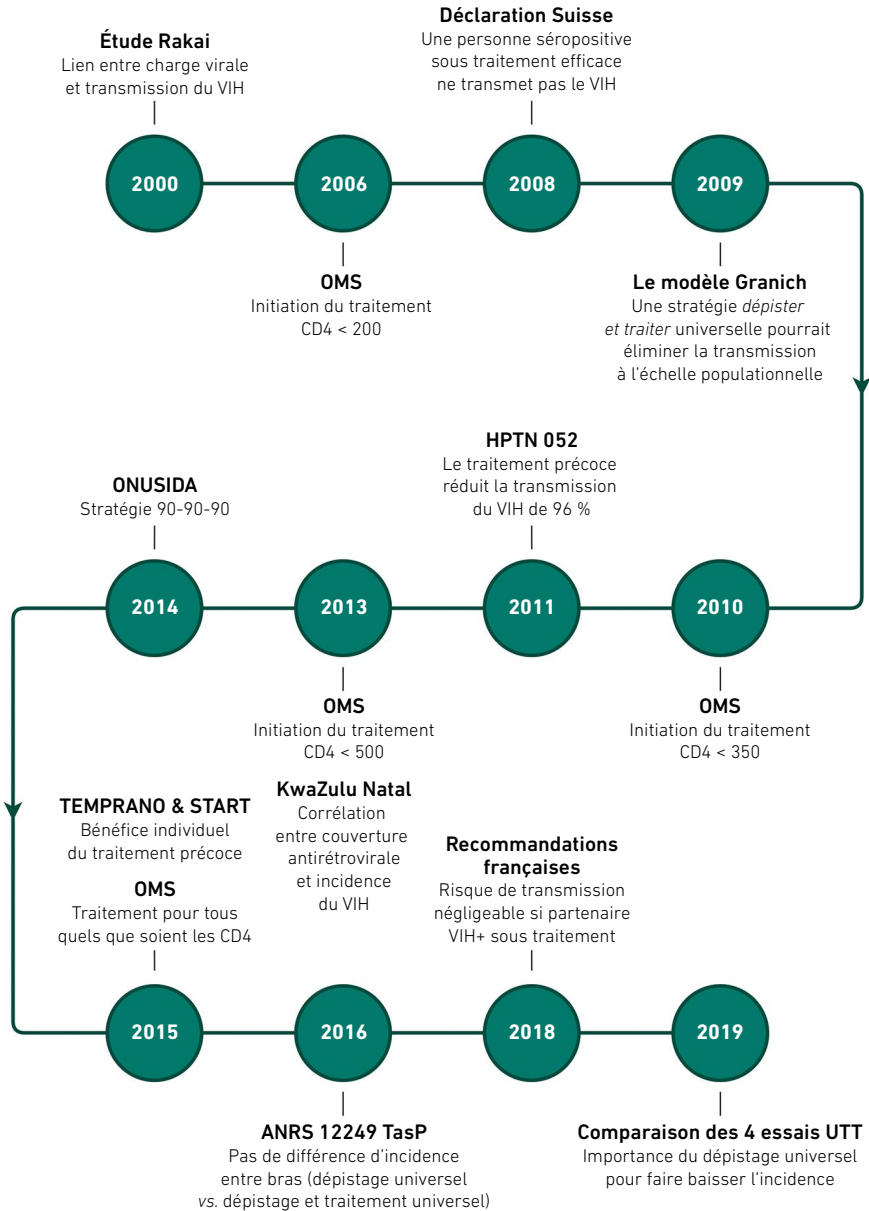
**Étude Rakai**
Lien entre charge virale et transmission du VIH

**Déclaration Suisse**
Une personne séropositive sous traitement efficace ne transmet pas le VIH

2000

2006

2008

2009

**OMS**
Initiation du traitement CD4 < 200

**Le modèle Granich**
Une stratégie *dépister et traiter* universelle pourrait éliminer la transmission à l'échelle populationnelle

**ONUSIDA**
Stratégie 90-90-90

**HPTN 052**
Le traitement précoce réduit la transmission du VIH de 96 %

2014

2013

2011

2010

**OMS**
Initiation du traitement CD4 < 500

**OMS**
Initiation du traitement CD4 < 350

**TEMPRANO & START**
Bénéfice individuel du traitement précoce

**OMS**
Traitement pour tous quels que soient les CD4

**KwaZulu Natal**
Corrélation entre couverture antirétrovirale et incidence du VIH

**Recommandations françaises**
Risque de transmission négligeable si partenaire VIH+ sous traitement

2015

2016

2018

2019

**ANRS 12249 TasP**
Pas de différence d'incidence entre bras (dépistage universel *vs.* dépistage et traitement universel)

**Comparaison des 4 essais UTT**
Importance du dépistage universel pour faire baisser l'incidence